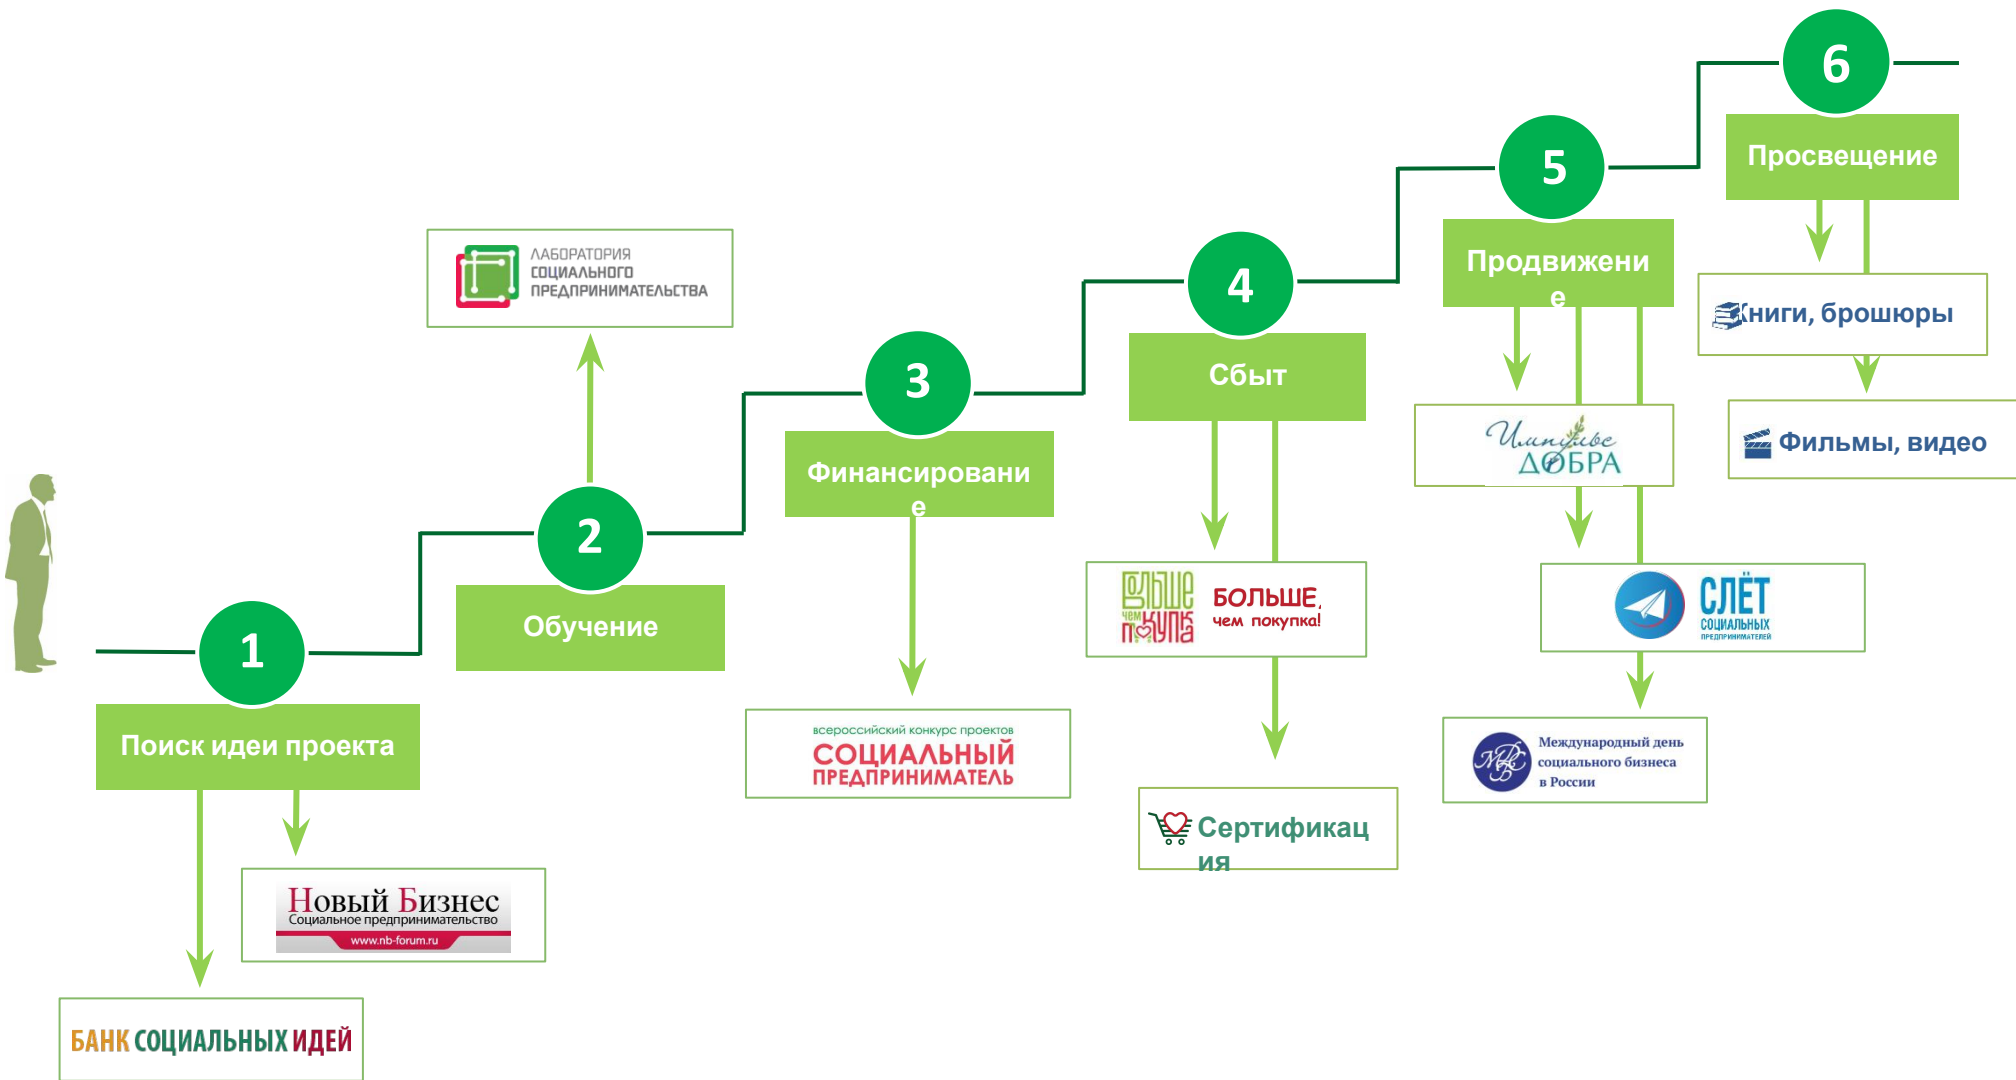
6

Просвещение

Книги, брошюры

Фильмы, видео

5

Продвижение

Импульс ДОБРА

СЛЁТ СОЦИАЛЬНЫХ ПРЕДПРИНИМАТЕЛЕЙ

Международный день социального бизнеса в России

4

Сбыт

Больше чем покупка БОЛЬШЕ, чем покупка!

Сертификация

3

Финансирование

всероссийский конкурс проектов СОЦИАЛЬНЫЙ ПРЕДПРИНИМАТЕЛЬ

ЛАБОРАТОРИЯ СОЦИАЛЬНОГО ПРЕДПРИНИМАТЕЛЬСТВА

2

Обучение

1

Поиск идеи проекта

Новый Бизнес Социальное предпринимательство www.nb-forum.ru

БАНК СОЦИАЛЬНЫХ ИДЕЙ